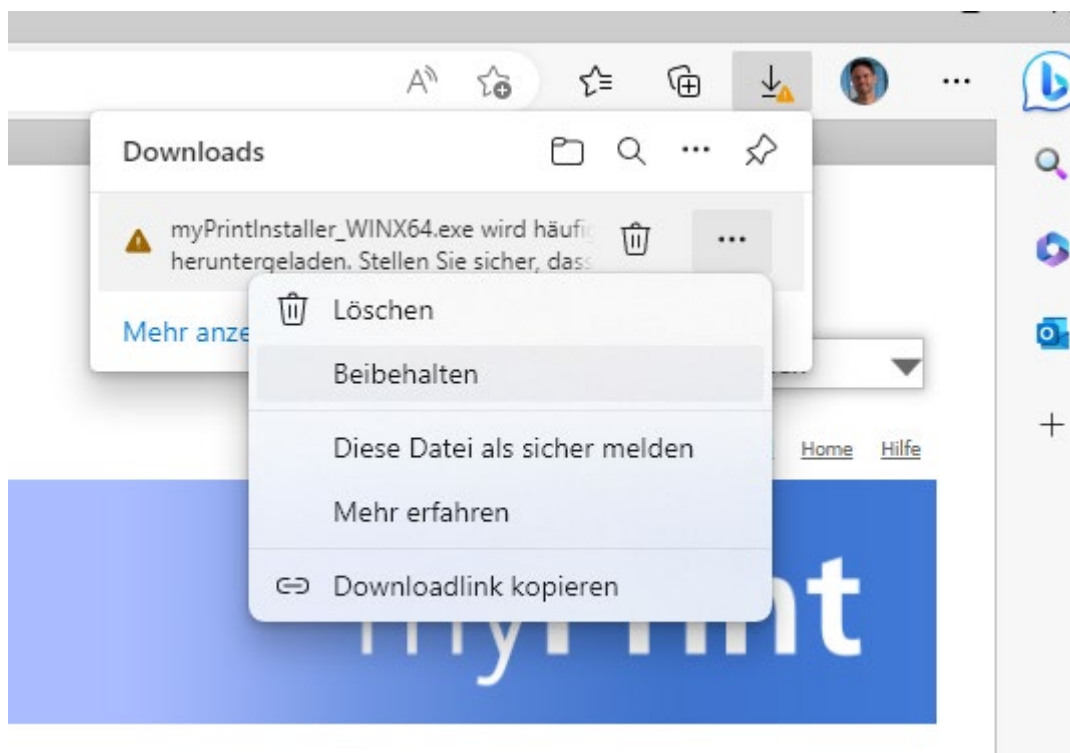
Downloads

myPrintInstaller_WINX64.exe wird häufig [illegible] heruntergeladen. Stellen Sie sicher, dass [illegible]

Mehr anze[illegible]

Löschen

Beibehalten

Diese Datei als sicher melden

Mehr erfahren

Downloadlink kopieren

Home Hilfe

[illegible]nt